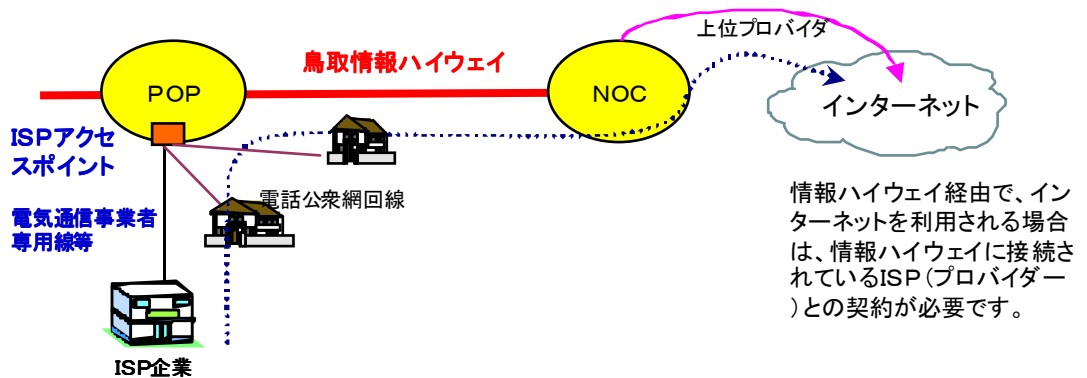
上位プロバイダ

鳥取情報ハイウェイ

POP

NOC

インターネット

ISPアクセスポイント

電気通信事業者専用線等

電話公衆網回線

ISP企業

情報ハイウェイ経由で、インターネットを利用される場合は、情報ハイウェイに接続されているISP（プロバイダー）との契約が必要です。